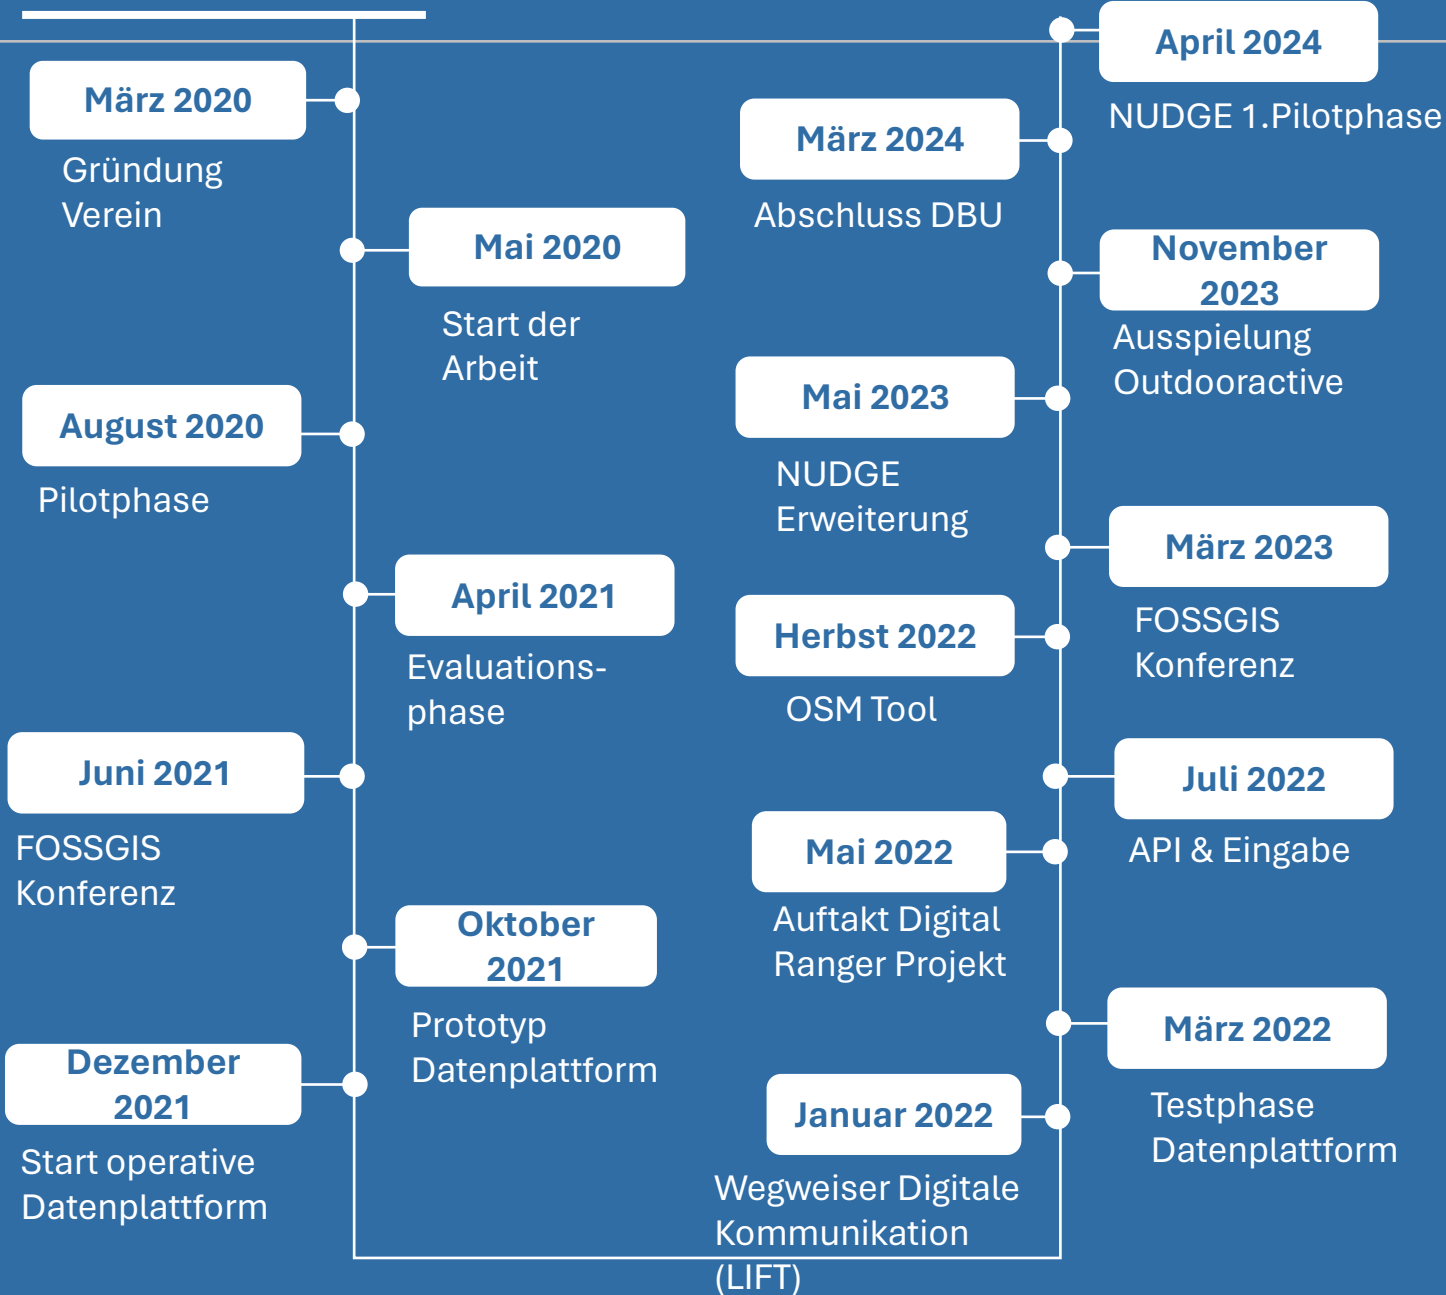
März 2020
Gründung Verein

Mai 2020
Start der Arbeit

August 2020
Pilotphase

April 2021
Evaluationsphase

Juni 2021
FOSSGIS Konferenz

Oktober 2021
Prototyp Datenplattform

Dezember 2021
Start operative Datenplattform

Januar 2022
Wegweiser Digitale Kommunikation (LIFT)

März 2022
Testphase Datenplattform

Mai 2022
Auftakt Digital Ranger Projekt

Juli 2022
API & Eingabe

Herbst 2022
OSM Tool

März 2023
FOSSGIS Konferenz

Mai 2023
NUDGE Erweiterung

November 2023
Ausspielung Outdooractive

März 2024
Abschluss DBU

April 2024
NUDGE 1.Pilotphase